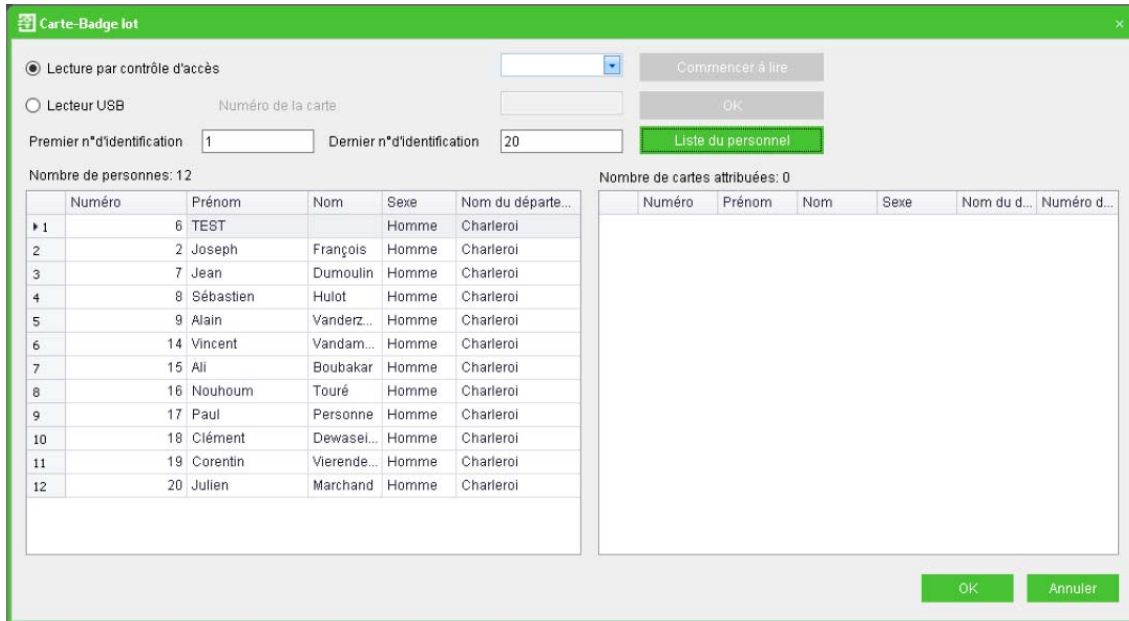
Carte-Badge lot

Lecture par contrôle d'accès

Commencer à lire

Lecteur USB

Numéro de la carte

OK

Premier n°d'identification 1

Dernier n°d'identification 20

Liste du personnel

Nombre de personnes: 12

| | Numéro | Prénom | Nom | Sexe | Nom du départe... |
|---|---|---|---|---|---|
| 1 | 6 | TEST | | Homme | Charleroi |
| 2 | 2 | Joseph | François | Homme | Charleroi |
| 3 | 7 | Jean | Dumoulin | Homme | Charleroi |
| 4 | 8 | Sébastien | Hulot | Homme | Charleroi |
| 5 | 9 | Alain | Vanderz... | Homme | Charleroi |
| 6 | 14 | Vincent | Vandam... | Homme | Charleroi |
| 7 | 15 | Ali | Boubakar | Homme | Charleroi |
| 8 | 16 | Nouhoum | Touré | Homme | Charleroi |
| 9 | 17 | Paul | Personne | Homme | Charleroi |
| 10 | 18 | Clément | Dewasei... | Homme | Charleroi |
| 11 | 19 | Corentin | Vierende... | Homme | Charleroi |
| 12 | 20 | Julien | Marchand | Homme | Charleroi |

Nombre de cartes attribuées: 0

| | Numéro | Prénom | Nom | Sexe | Nom du d... | Numéro d... |
|---|---|---|---|---|---|---|

OK

Annuler